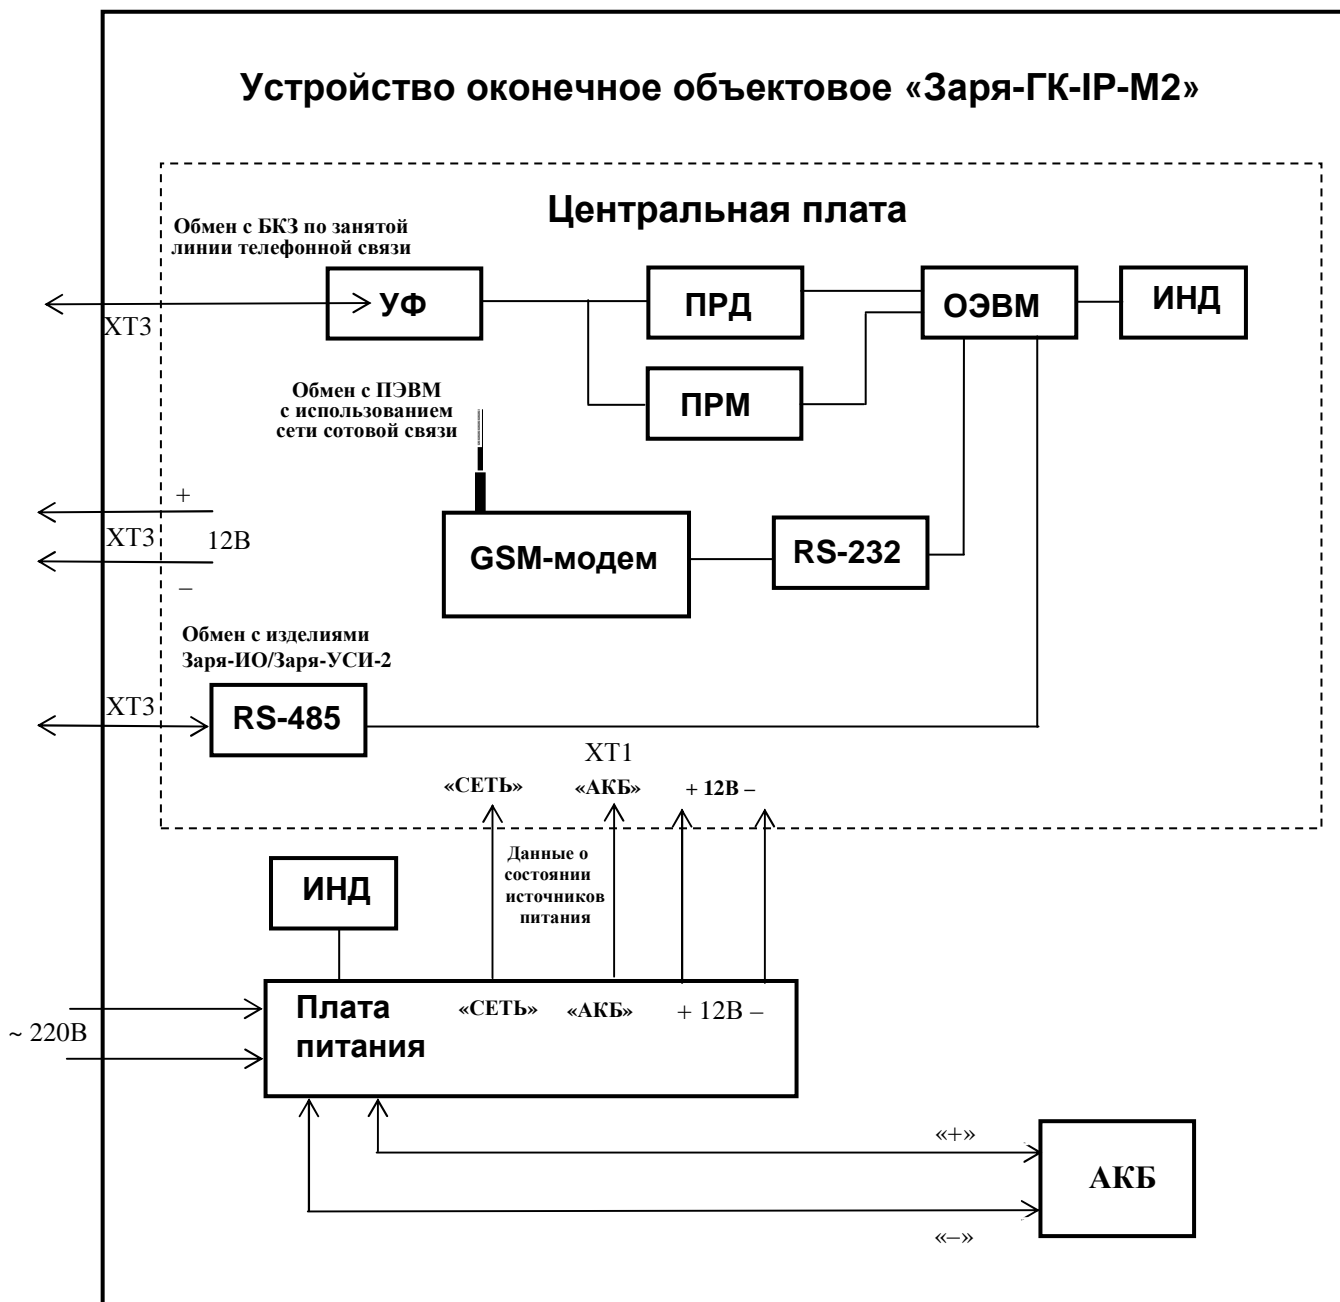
Устройство оконечное объектовое «Заря-ГК-IP-М2»

Центральная плата

Обмен с БКЗ по занятой линии телефонной связи

ХТ3

УФ

ПРД

ПРМ

ОЭВМ

ИНД

Обмен с ПЭВМ с использованием сети сотовой связи

+

ХТ3

12В

–

GSM-модем

RS-232

Обмен с изделиями Заря-ИО/Заря-УСИ-2

ХТ3

RS-485

ХТ1

«СЕТЬ»

«АКБ»

+ 12В –

Данные о состоянии источников питания

ИНД

~ 220В

Плата питания

«СЕТЬ»

«АКБ»

+ 12В –

«+»

АКБ

«–»